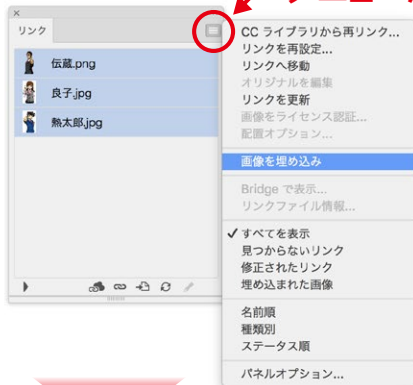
×
リンク
伝蔵.png
良子.jpg
熱太郎.jpg

CC ライブラリから再リンク...
リンクを再設定...
リンクへ移動
オリジナルを編集
リンクを更新
画像をライセンス認証...
配置オプション...
画像を埋め込み
Bridge で表示...
リンクファイル情報...
✓ すべてを表示
見つからないリンク
修正されたリンク
埋め込まれた画像
名前順
種類別
ステータス順
パネルオプション...